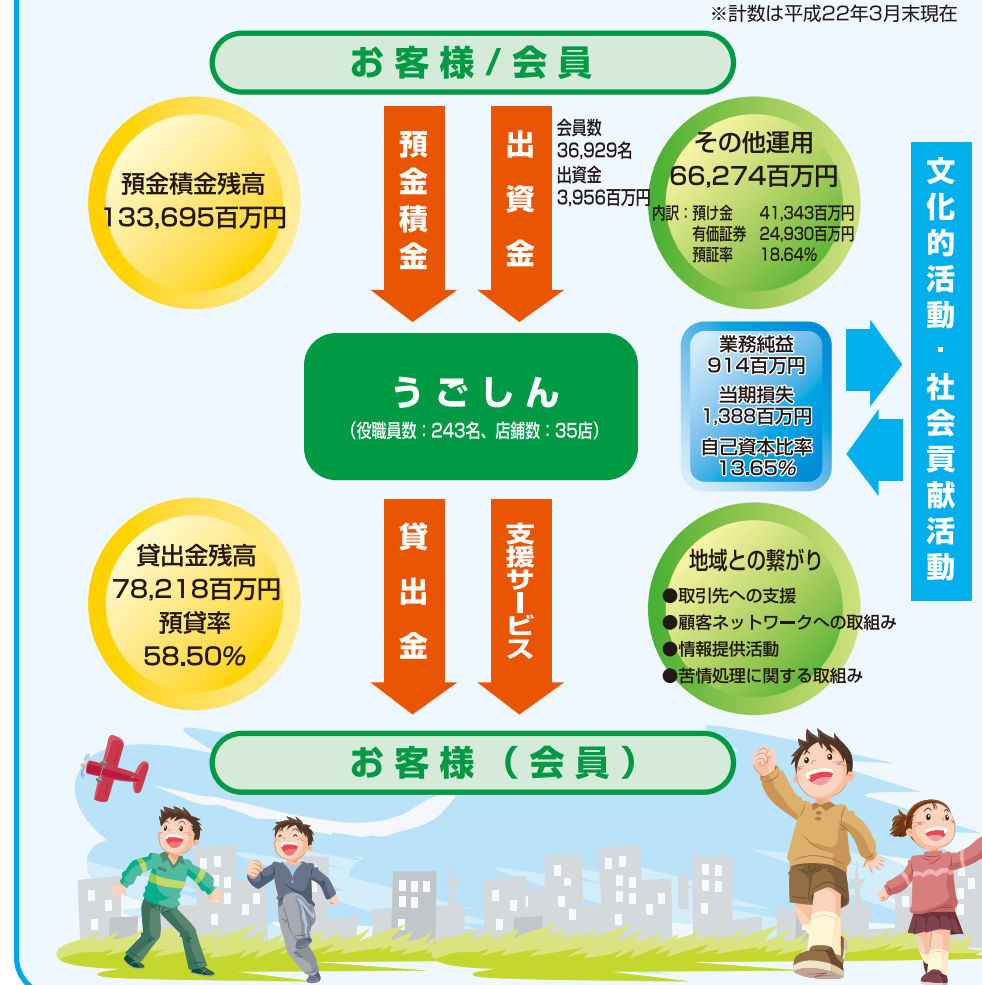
※計数は平成22年3月末現在

お客様/会員

預金積金残高
133,695百万円

預金積金

出資金

会員数
36,929名
出資金
3,956百万円

その他運用
66,274百万円
内訳：預け金 41,343百万円
有価証券 24,930百万円
預証率 18.64%

文化的活動・社会貢献活動

業務純益
914百万円
当期損失
1,388百万円
自己資本比率
13.65%

うごしん
（役職員数：243名、店舗数：35店）

貸出金残高
78,218百万円
預貸率
58.50%

貸出金

支援サービス

地域との繋がり
●取引先への支援
●顧客ネットワークへの取組み
●情報提供活動
●苦情処理に関する取組み

お客様（会員）